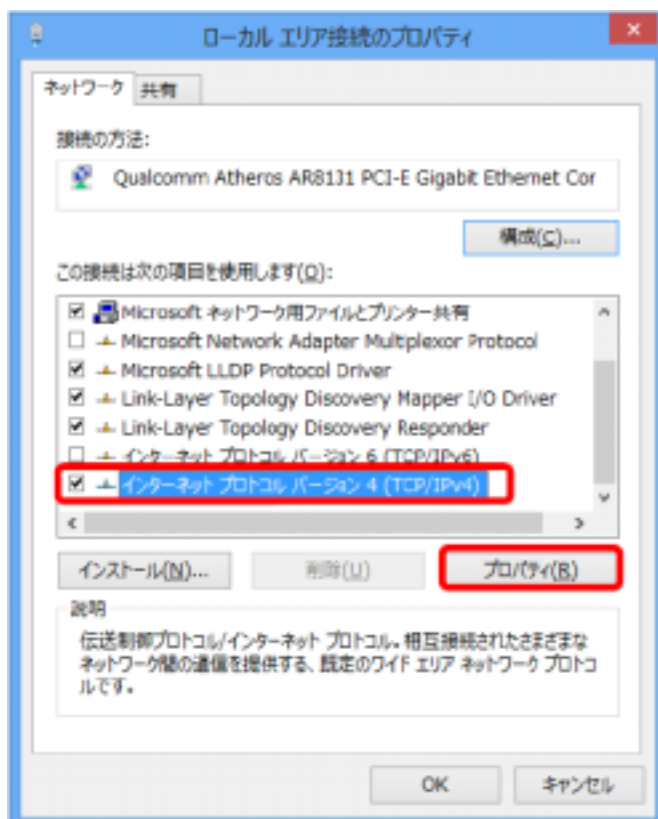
ローカル エリア接続のプロパティ

ネットワーク | 共有

接続の方法:

Qualcomm Atheros AR8131 PCI-E Gigabit Ethernet Cor

構成(C)...

この接続は次の項目を使用します(O):

☑ Microsoft ネットワーク用ファイルとプリンター共有
☐ Microsoft Network Adapter Multiplexor Protocol
☑ Microsoft LLDP Protocol Driver
☑ Link-Layer Topology Discovery Mapper I/O Driver
☑ Link-Layer Topology Discovery Responder
☐ インターネット プロトコル バージョン 6 (TCP/IPv6)
☑ インターネット プロトコル バージョン 4 (TCP/IPv4)

インストール(N)... | 削除(U) | プロパティ(R)

説明

伝送制御プロトコル/インターネット プロトコル。相互接続されたさまざまなネットワーク間の通信を提供する、既定のワイド エリア ネットワーク プロトコルです。

OK | キャンセル